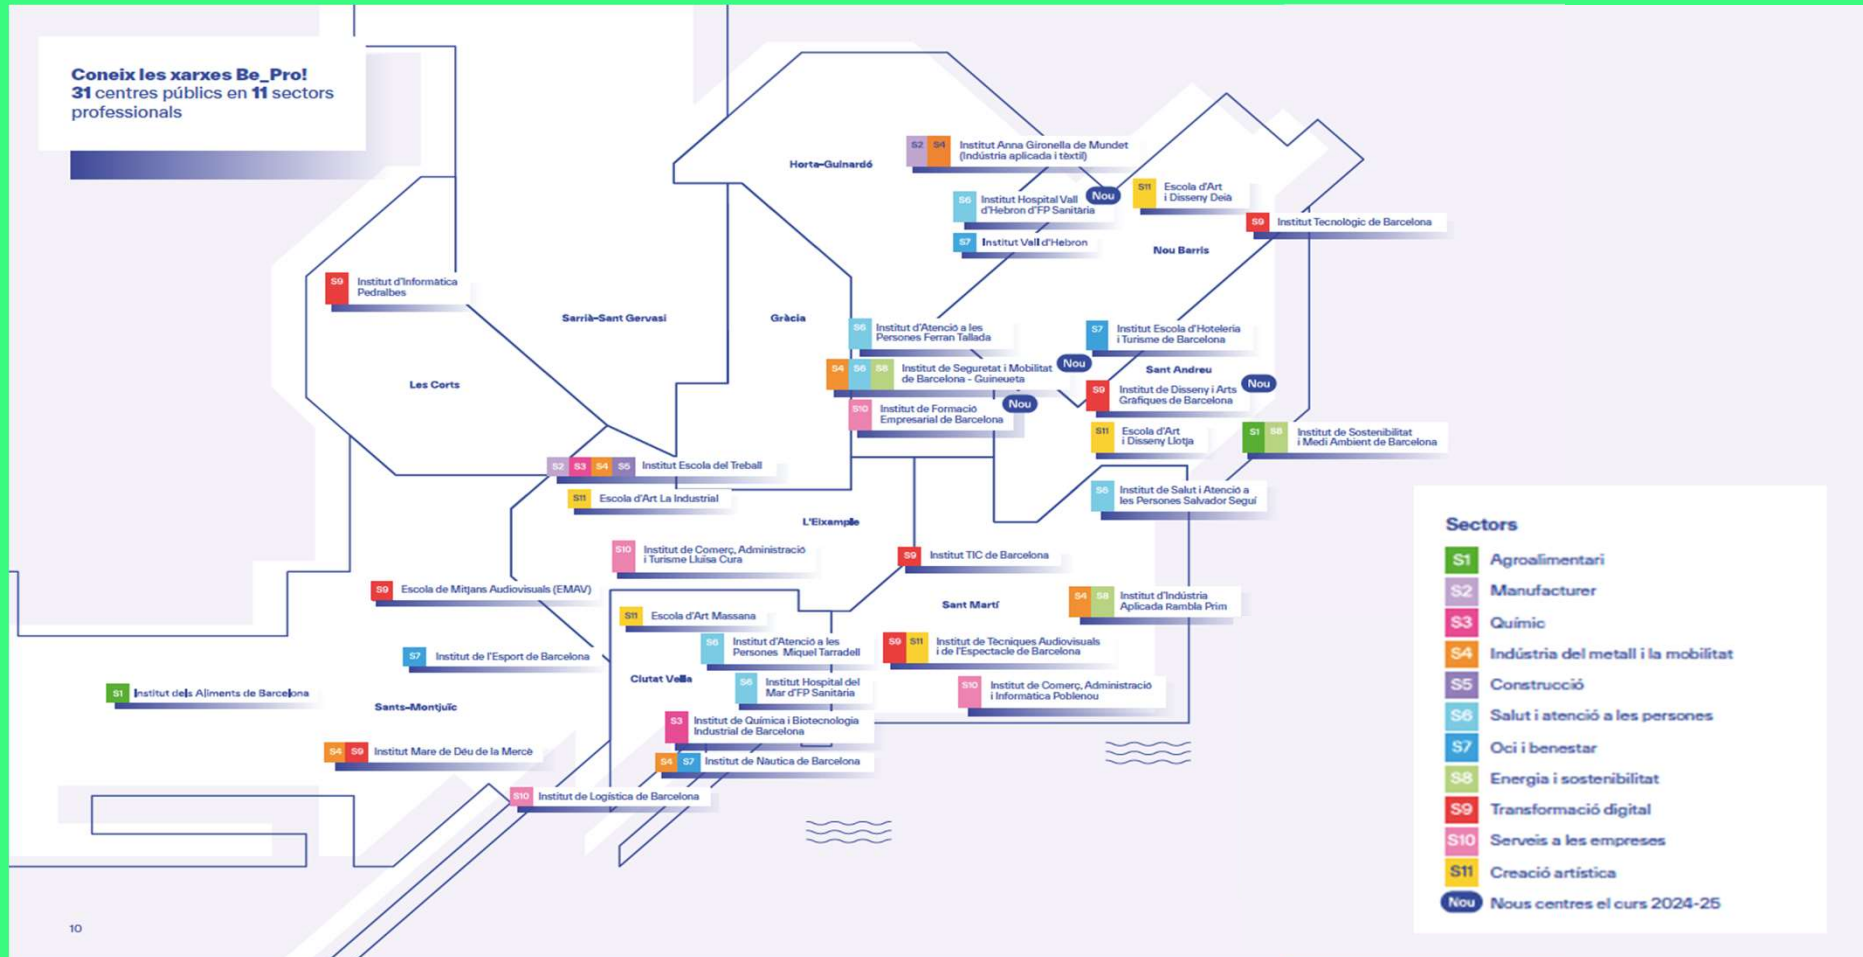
Coneix les xarxes Be_Pro!
31 centres públics en 11 sectors professionals

Horta-Guinardó

S2 S4 Institut Anna Gironella de Mundet (Indústria aplicada i tèxtil)

S6 Institut Hospital Vall d'Hebron d'FP Sanitària Nou

S11 Escola d'Art i Disseny Deià

S9 Institut Tecnològic de Barcelona

S7 Institut Vall d'Hebron

Nou Barris

S9 Institut d'Informàtica Pedralbes

Sarrià-Sant Gervasi

Gràcia

S6 Institut d'Atenció a les Persones Ferran Tallada

S7 Institut Escola d'Hoteleria i Turisme de Barcelona

Les Corts

S4 S6 S8 Institut de Seguretat i Mobilitat de Barcelona - Guineueta Nou

Sant Andreu

S9 Institut de Disseny i Arts Gràfiques de Barcelona Nou

S10 Institut de Formació Empresarial de Barcelona Nou

S11 Escola d'Art i Disseny Llotja

S1 S8 Institut de Sostenibilitat i Medi Ambient de Barcelona

S2 S3 S4 S5 Institut Escola del Treball

S11 Escola d'Art La Industrial

S6 Institut de Salut i Atenció a les Persones Salvador Seguí

L'Eixample

S10 Institut de Comerç, Administració i Turisme Lluïsa Cura

S9 Institut TIC de Barcelona

S9 Escola de Mitjans Audiovisuals (EMAV)

Sant Martí

S4 S8 Institut d'Indústria Aplicada Rambla Prim

S11 Escola d'Art Massana

S6 Institut d'Atenció a les Persones Miquel Tarradell

S9 S11 Institut de Tècniques Audiovisuals i de l'Espectacle de Barcelona

S7 Institut de l'Esport de Barcelona

Ciutat Vella

S6 Institut Hospital del Mar d'FP Sanitària

S10 Institut de Comerç, Administració i Informàtica Poblenou

S1 Institut dels Aliments de Barcelona

Sants-Montjuïc

S3 Institut de Química i Biotecnologia Industrial de Barcelona

S4 S9 Institut Mare de Déu de la Mercè

S4 S7 Institut de Nàutica de Barcelona

S10 Institut de Logística de Barcelona

Sectors
S1 Agroalimentari
S2 Manufacturer
S3 Químic
S4 Indústria del metall i la mobilitat
S5 Construcció
S6 Salut i atenció a les persones
S7 Oci i benestar
S8 Energia i sostenibilitat
S9 Transformació digital
S10 Serveis a les empreses
S11 Creació artística
Nou Nous centres el curs 2024-25

10